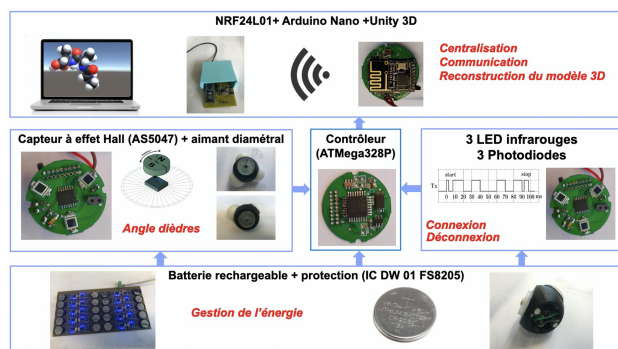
NRF24L01+ Arduino Nano +Unity 3D

Centralisation
Communication
Reconstruction du modèle 3D

Capteur à effet Hall (AS5047) + aimant diamétral

Angle dièdres

Contrôleur
(ATMega328P)

3 LED infrarouges
3 Photodiodes

start
stop
Tx

Connexion
Déconnexion

Batterie rechargeable + protection (IC DW 01 FS8205)

Gestion de l'énergie